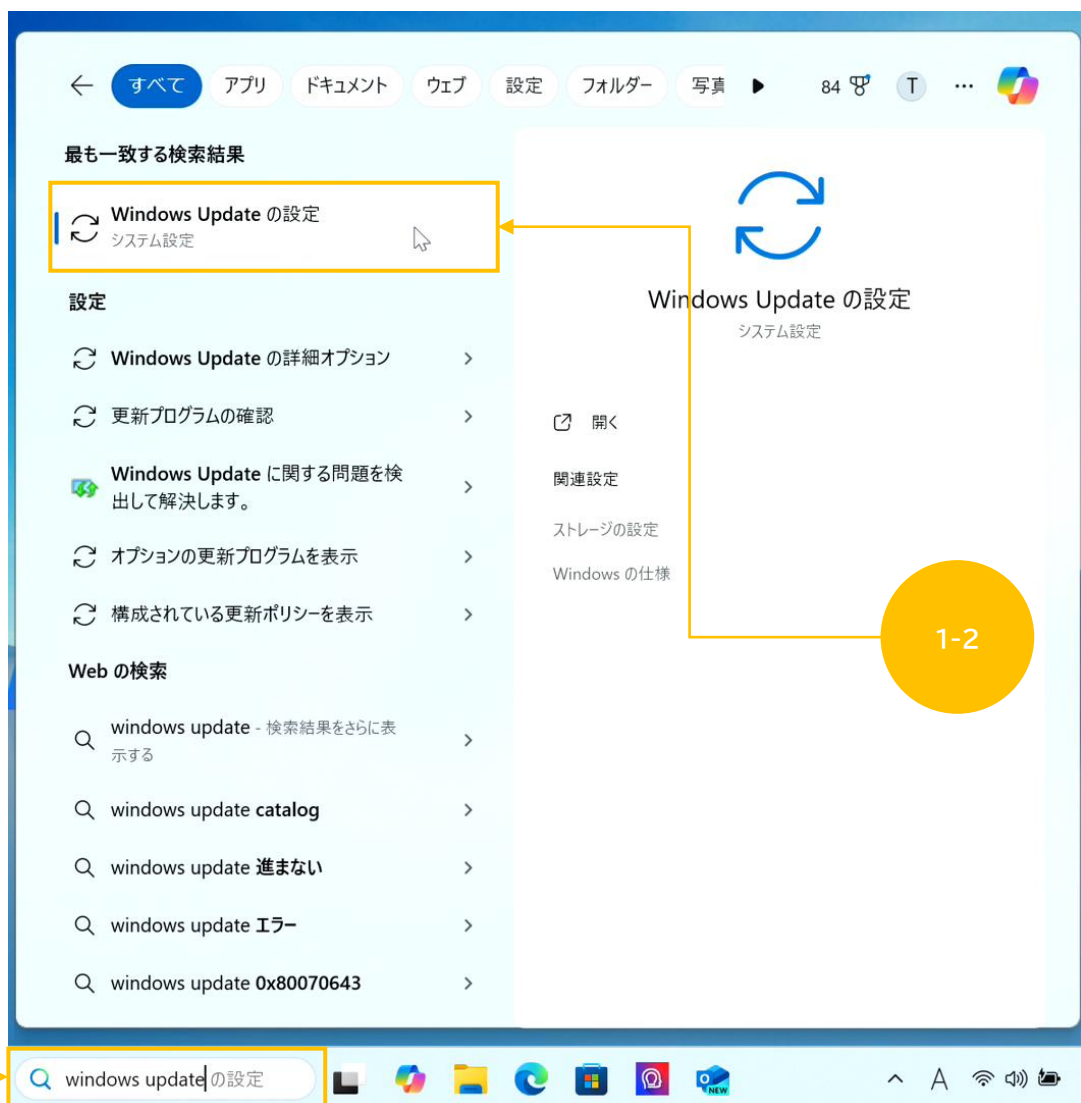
すべて アプリ ドキュメント ウェブ 設定 フォルダー 写真 84 T ···

最も一致する検索結果

Windows Update の設定
システム設定

設定

Windows Update の詳細オプション

更新プログラムの確認

Windows Update に関する問題を検出して解決します。

オプションの更新プログラムを表示

構成されている更新ポリシーを表示

Web の検索

windows update - 検索結果をさらに表示する

windows update catalog

windows update 進まない

windows update エラー

windows update 0x80070643

Windows Update の設定
システム設定

開く

関連設定

ストレージの設定

Windows の仕様

1-2

windows update の設定

A